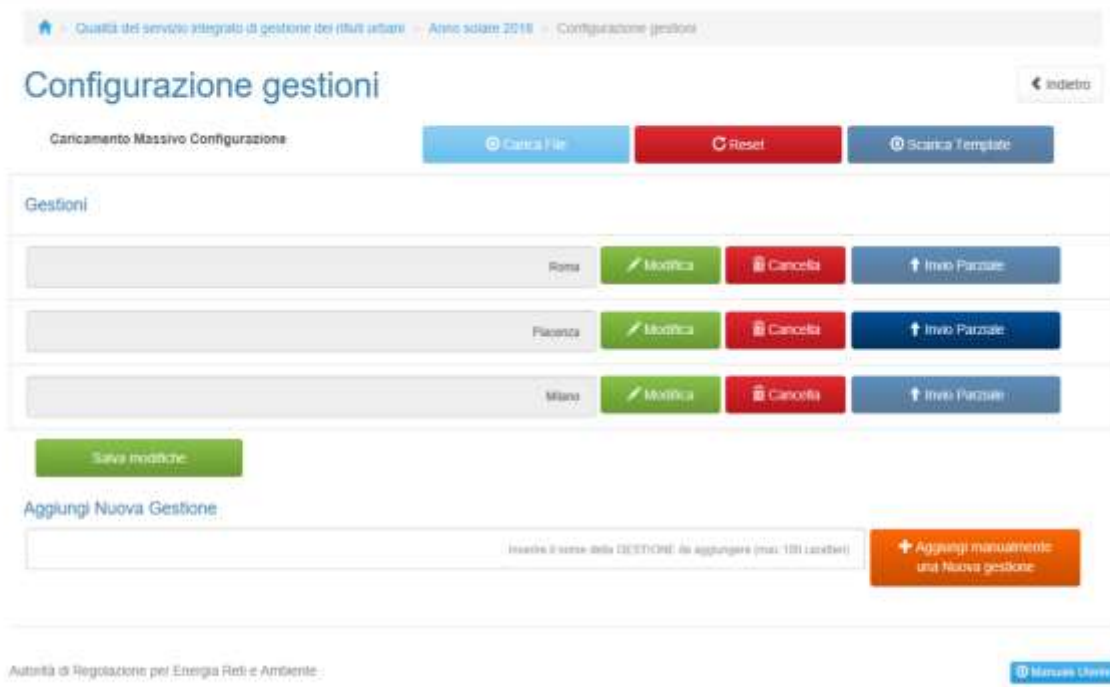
Qualità del servizio integrato di gestione dei rifiuti urbani > Anno solare 2018 > Configurazione gestioni

Configurazione gestioni

Indietro

Caricamento Massivo Configurazione

Carica File

Reset

Scarica Template

Gestioni

Roma

Modifica

Cancella

Invio Parziale

Piacenza

Modifica

Cancella

Invio Parziale

Milano

Modifica

Cancella

Invio Parziale

Salva modifiche

Aggiungi Nuova Gestione

Inserire il nome della GESTIONE da aggiungere (max 100 caratteri)

Aggiungi manualmente una Nuova gestione

Autorità di Regolazione per Energia Reti e Ambiente

Manuale Utente